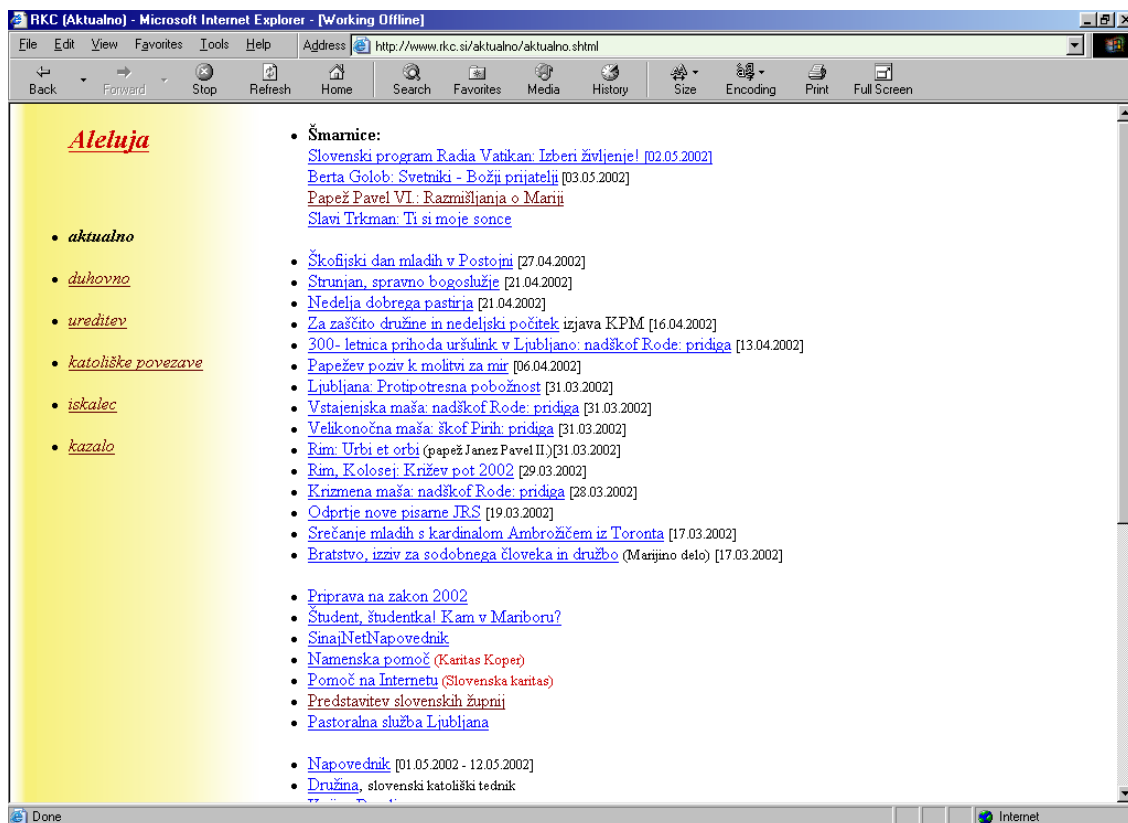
RKC (Aktualno) - Microsoft Internet Explorer - [Working Offline]

File Edit View Favorites Tools Help Address http://www.rkc.si/aktualno/aktualno.shtml

Back Forward Stop Refresh Home Search Favorites Media History Size Encoding Print Full Screen

Aleluja

• aktualno
• duhovno
• ureditev
• katoliške povezave
• iskalec
• kazalo

• Šmarnice:
Slovenski program Radia Vatikan: Izberi življenje! [02.05.2002]
Berta Golob: Svetniki - Božji prijatelji [03.05.2002]
Papež Pavel VI.: Razmišljanja o Mariji
Slavi Trkman: Ti si moje sonce

• Škofijski dan mladih v Postojni [27.04.2002]
• Strunjan, spravno bogoslužje [21.04.2002]
• Nedelja dobrega pastirja [21.04.2002]
• Za zaščito družine in nedeljski počitek izjava KPM [16.04.2002]
• 300- letnica prihoda uršulink v Ljubljano: nadškof Rode: pridiga [13.04.2002]
• Papežev poziv k molitvi za mir [06.04.2002]
• Ljubljana: Protipotresna pobožnost [31.03.2002]
• Vstajenjska maša: nadškof Rode: pridiga [31.03.2002]
• Velikonočna maša: škof Pirih: pridiga [31.03.2002]
• Rim: Urbi et orbi (papež Janez Pavel II.)[31.03.2002]
• Rim, Kolosej: Križev pot 2002 [29.03.2002]
• Krizmena maša: nadškof Rode: pridiga [28.03.2002]
• Odprtje nove pisarne JRS [19.03.2002]
• Srečanje mladih s kardinalom Ambrožičem iz Toronta [17.03.2002]
• Bratstvo, izziv za sodobnega človeka in družbo (Marijino delo) [17.03.2002]

• Priprava na zakon 2002
• Študent, študentka! Kam v Mariboru?
• SinajNetNapovednik
• Namenska pomoč (Karitas Koper)
• Pomoč na Internetu (Slovenska karitas)
• Predstavitev slovenskih župnij
• Pastoralna služba Ljubljana

• Napovednik [01.05.2002 - 12.05.2002]
• Družina, slovenski katoliški tednik
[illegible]

Done Internet